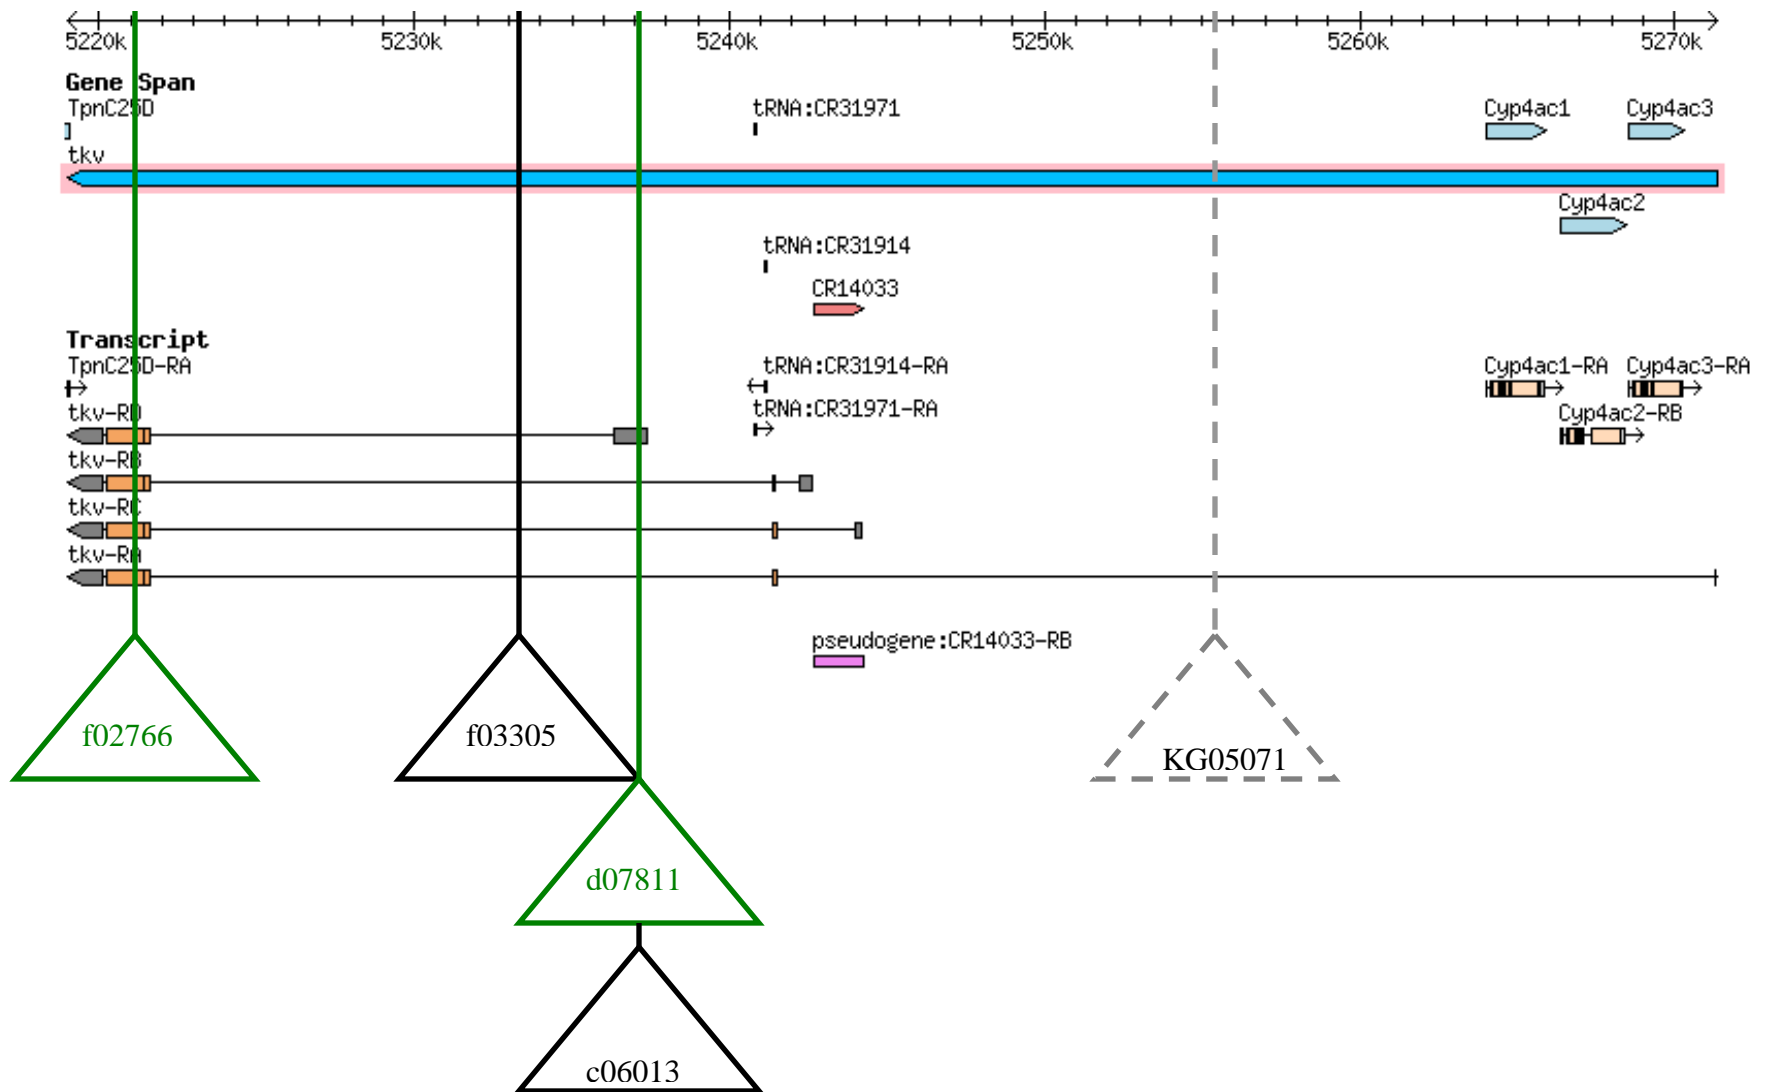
5220k 5230k 5240k 5250k 5260k 5270k

Gene Span
TpnC25D
tkv
tRNA:CR31971
Cyp4ac1 Cyp4ac3
Cyp4ac2
tRNA:CR31914
CR14033

Transcript
TpnC25D-RA
tkv-RD
tkv-RB
tkv-RC
tkv-RA
tRNA:CR31914-RA
tRNA:CR31971-RA
Cyp4ac1-RA Cyp4ac3-RA
Cyp4ac2-RB
pseudogene:CR14033-RB

f02766
f03305
KG05071
d07811
c06013